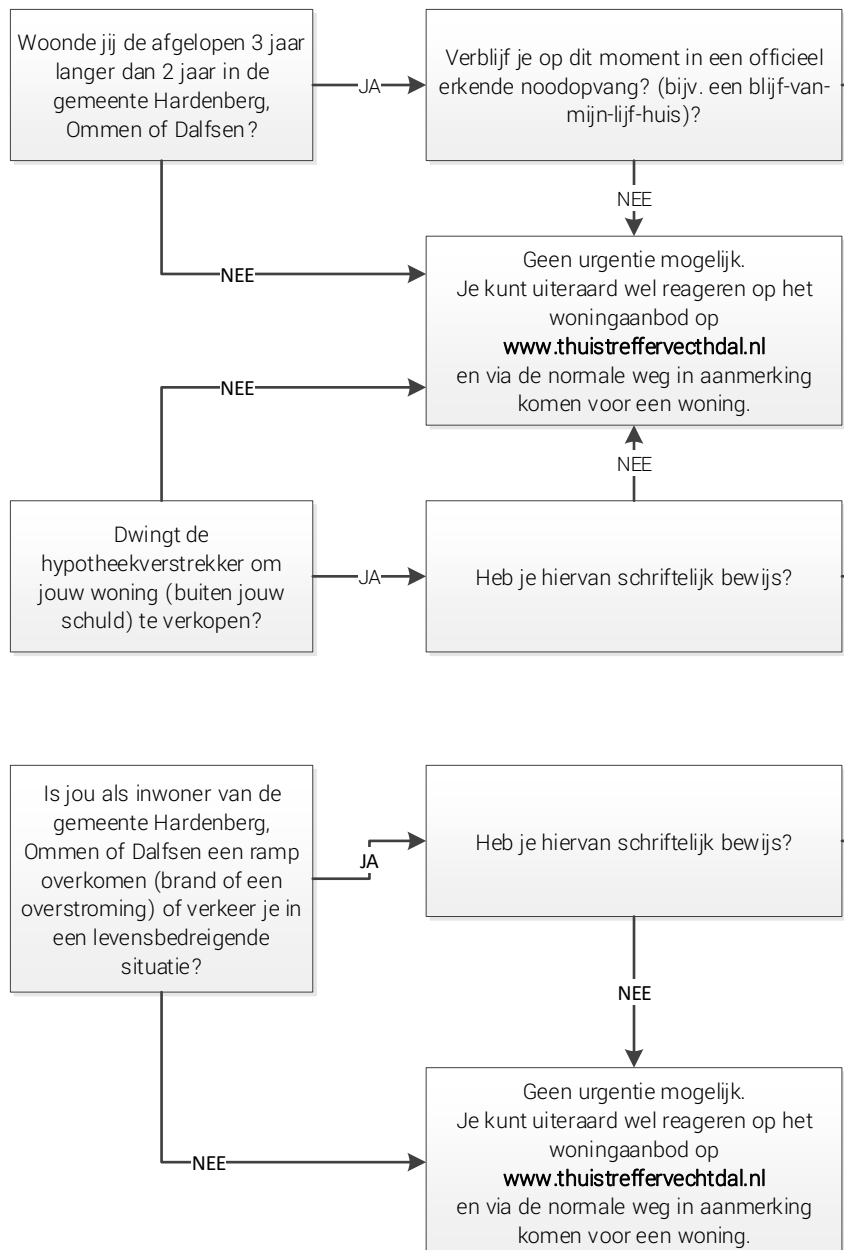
Woonde jij de afgelopen 3 jaar langer dan 2 jaar in de gemeente Hardenberg, Ommen of Dalfsen?

JA

Verblijf je op dit moment in een officieel erkende noodopvang? (bijv. een blijf-van-mijn-lijf-huis)?

NEE

NEE

Geen urgentie mogelijk.
Je kunt uiteraard wel reageren op het woningaanbod op
www.thuistreffervecthdal.nl
en via de normale weg in aanmerking komen voor een woning.

NEE

NEE

Dwingt de hypotheekverstrekker om jouw woning (buiten jouw schuld) te verkopen?

JA

Heb je hiervan schriftelijk bewijs?

Is jou als inwoner van de gemeente Hardenberg, Ommen of Dalfsen een ramp overkomen (brand of een overstroming) of verkeer je in een levensbedreigende situatie?

JA

Heb je hiervan schriftelijk bewijs?

NEE

NEE

Geen urgentie mogelijk.
Je kunt uiteraard wel reageren op het woningaanbod op
www.thuistreffervechtdal.nl
en via de normale weg in aanmerking komen voor een woning.